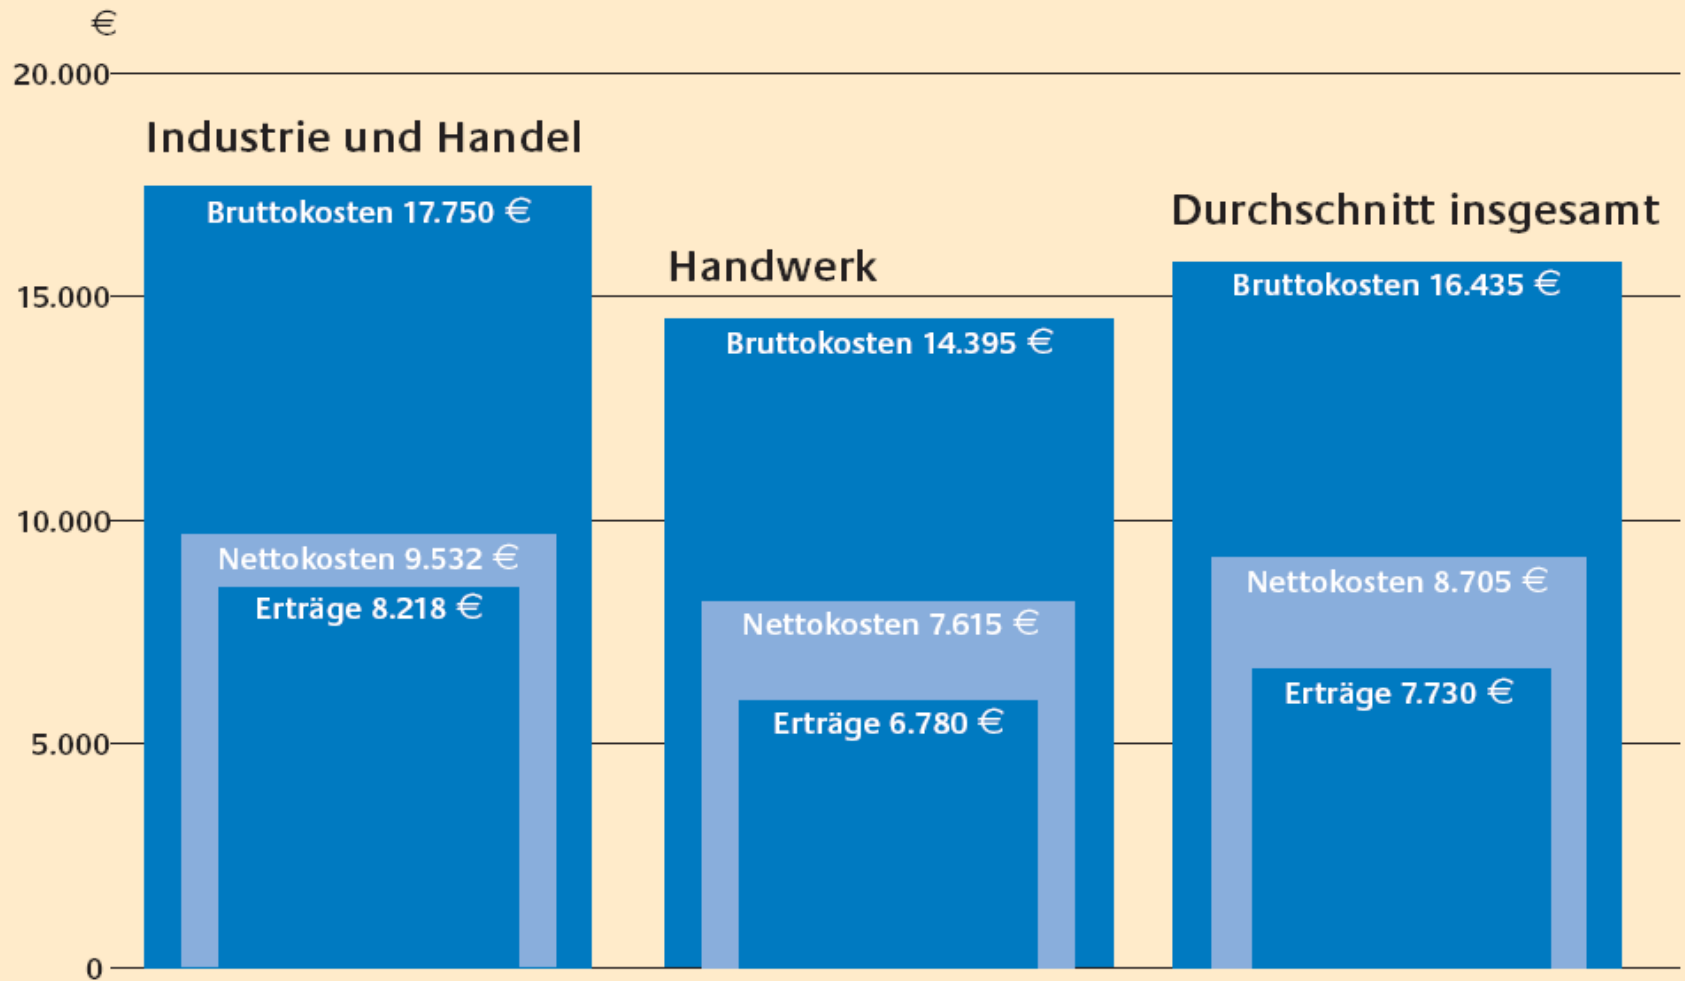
€
20.000
15.000
10.000
5.000
0

Industrie und Handel
Bruttokosten 17.750 €
Nettokosten 9.532 €
Erträge 8.218 €

Handwerk
Bruttokosten 14.395 €
Nettokosten 7.615 €
Erträge 6.780 €

Durchschnitt insgesamt
Bruttokosten 16.435 €
Nettokosten 8.705 €
Erträge 7.730 €